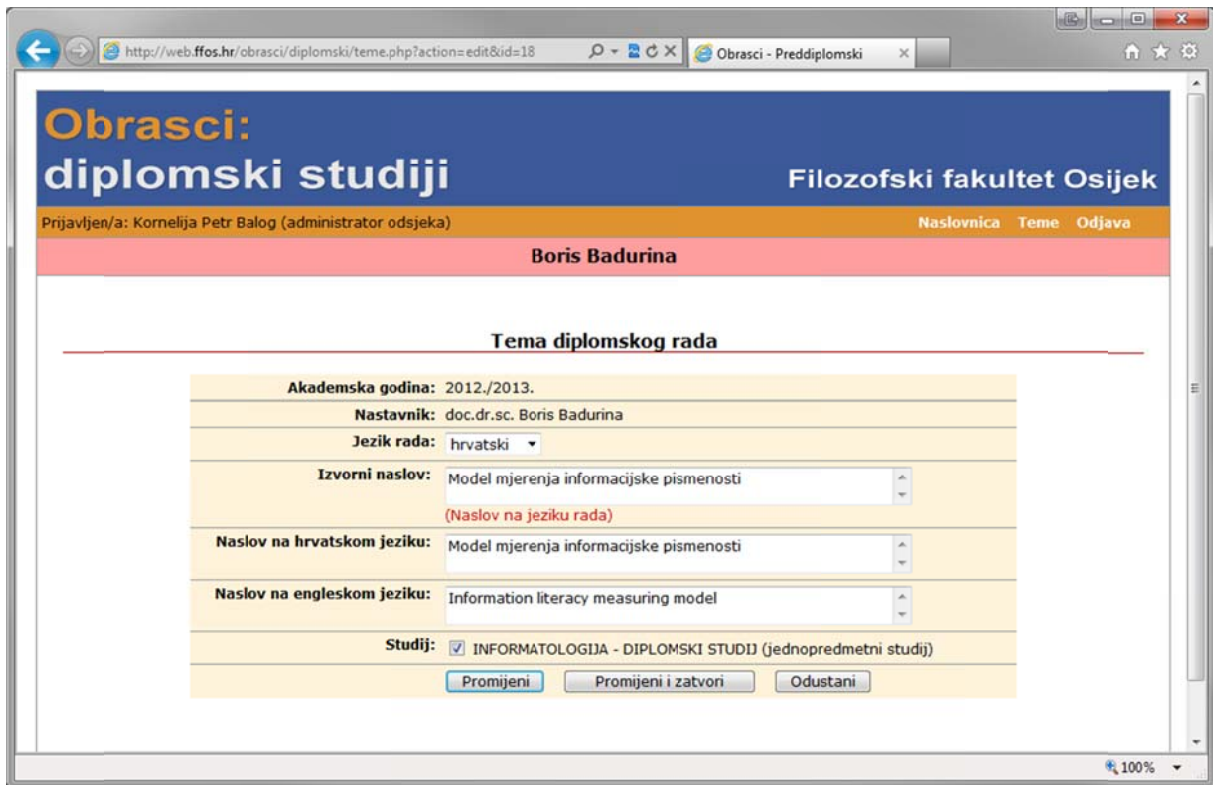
http://web.ffos.hr/obrasci/diplomski/teme.php?action=edit&id=18

Obrasci - Preddiplomski

Obrasci:
diplomski studiji

Filozofski fakultet Osijek

Prijavljen/a: Kornelija Petr Balog (administrator odsjeka)

Naslovnica Teme Odjava

Boris Badurina

Tema diplomskog rada

| | |
|---|---|
| Akademska godina: | 2012./2013. |
| Nastavnik: | doc.dr.sc. Boris Badurina |
| Jezik rada: | hrvatski |
| Izvorni naslov: | Model mjerenja informacijske pismenosti (Naslov na jeziku rada) |
| Naslov na hrvatskom jeziku: | Model mjerenja informacijske pismenosti |
| Naslov na engleskom jeziku: | Information literacy measuring model |
| Studij: | INFORMATOLOGIJA - DIPLOMSKI STUDIJ (jednopredmetni studij) |

Promijeni Promijeni i zatvori Odustani

100%